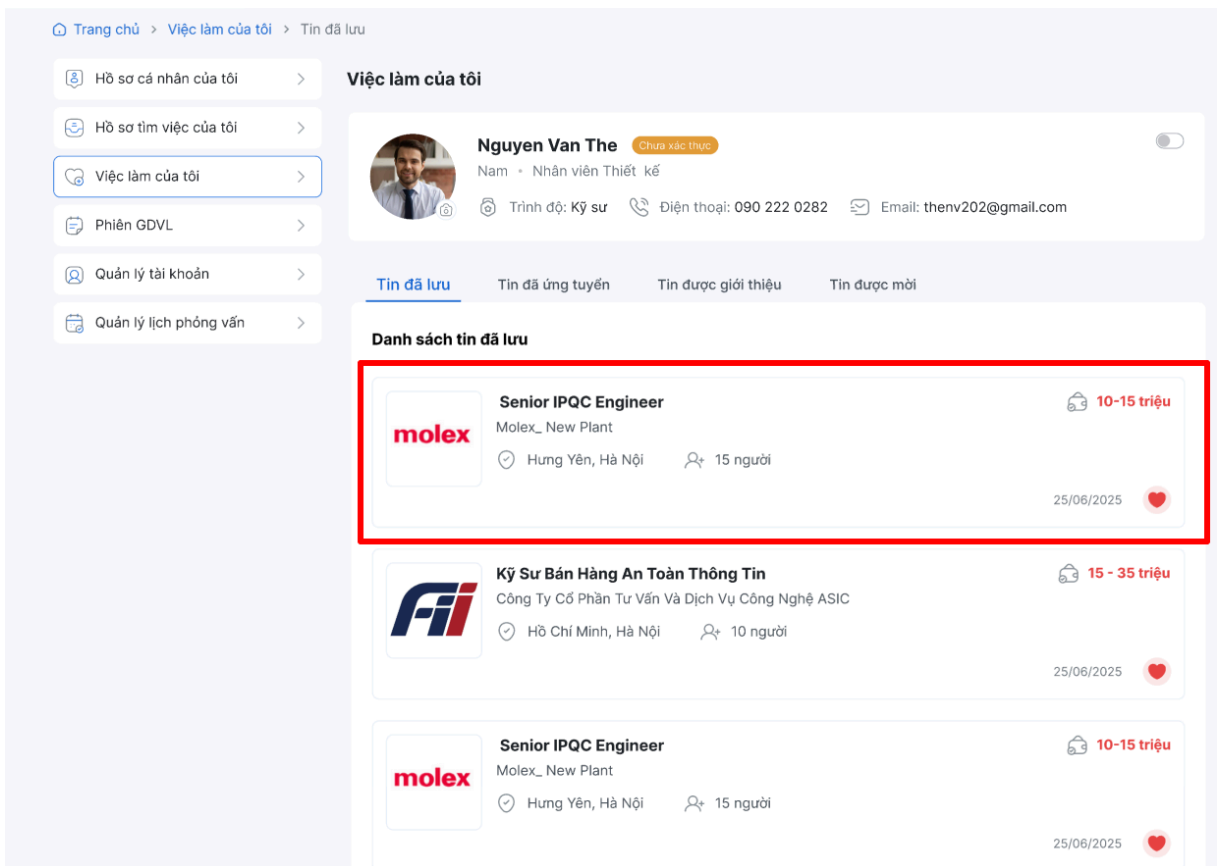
Trang chủ > Việc làm của tôi > Tin đã lưu

Hồ sơ cá nhân của tôi >

Hồ sơ tìm việc của tôi >

Việc làm của tôi >

Phiên GDVL >

Quản lý tài khoản >

Quản lý lịch phỏng vấn >

Việc làm của tôi

Nguyen Van The Chưa xác thực

Nam • Nhân viên Thiết kế

Trình độ: Kỹ sư Điện thoại: 090 222 0282 Email: thenv202@gmail.com

Tin đã lưu Tin đã ứng tuyển Tin được giới thiệu Tin được mời

Danh sách tin đã lưu

molex
Senior IPQC Engineer
Molex_ New Plant
Hưng Yên, Hà Nội 15 người
10-15 triệu
25/06/2025

FII
Kỹ Sư Bán Hàng An Toàn Thông Tin
Công Ty Cổ Phần Tư Vấn Và Dịch Vụ Công Nghệ ASIC
Hồ Chí Minh, Hà Nội 10 người
15 - 35 triệu
25/06/2025

molex
Senior IPQC Engineer
Molex_ New Plant
Hưng Yên, Hà Nội 15 người
10-15 triệu
25/06/2025